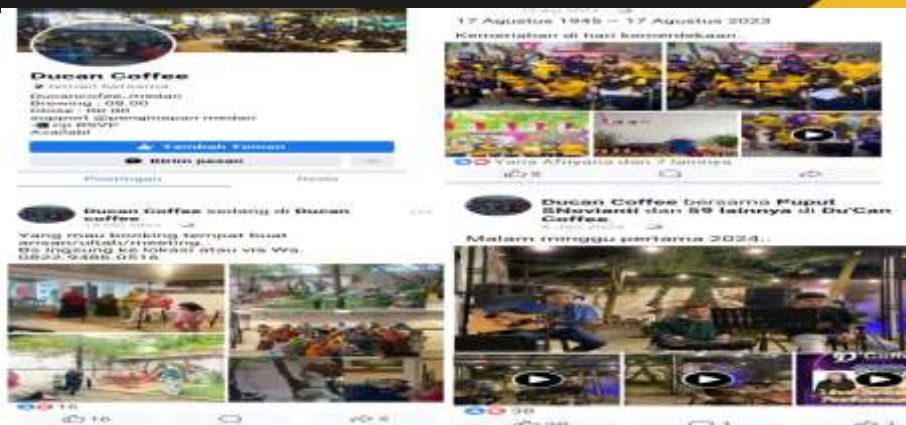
Ducan Coffee

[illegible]

Ducancoffee_medan
Brewing : 09.00
Close : 00.00
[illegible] @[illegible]
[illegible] RSVP
Asalabi

Tambah Teman

Kirim pesan

Postingan

Reels

Ducan Coffee sedang di Ducan coffee.

Yang mau booking tempat buat arisan/ultah/meeting..
Bs langsung ke lokasi atau via Wa.
0822-9466-0516

16

16

17 Agustus 1945 — 17 Agustus 2023

Kemeriahan di hari kemerdekaan..

Yana Afriyana dan 7 lainnya

Ducan Coffee bersama Puput SNovianti dan 59 lainnya di Du'Can Coffee

Malam minggu pertama 2024..

30